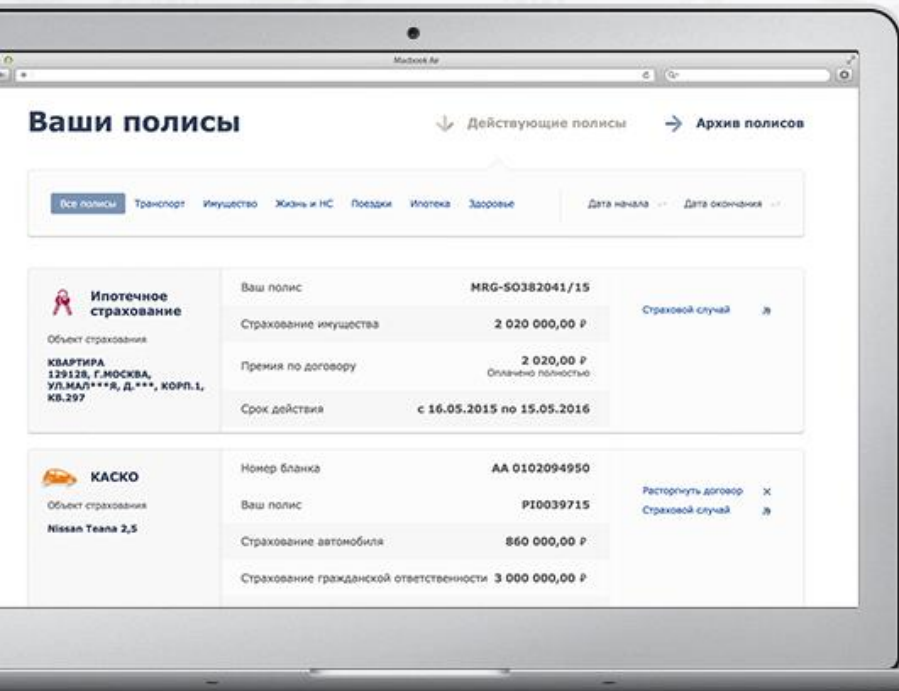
Macbook Air

Ваши полисы

Действующие полисы

Архив полисов

Все полисы Транспорт Имущество Жизнь и НС Поездки Ипотека Здоровье

Дата начала Дата окончания

Ипотечное страхование

Объект страхования

КВАРТИРА 129128, Г.МОСКВА, УЛ.МАЛ***Я, Д.***, КОРП.1, КВ.297

| | |
|---|---|
| Ваш полис | MRG-SO382041/15 |
| Страхование имущества | 2 020 000,00 ₽ |
| Премия по договору | 2 020,00 ₽ Оплачено полностью |
| Срок действия | с 16.05.2015 по 15.05.2016 |

Страховой случай

КАСКО

Объект страхования

Nissan Teana 2,5

| | |
|---|---|
| Номер бланка | AA 0102094950 |
| Ваш полис | PI0039715 |
| Страхование автомобиля | 860 000,00 ₽ |
| Страхование гражданской ответственности | 3 000 000,00 ₽ |

Расторгнуть договор

Страховой случай